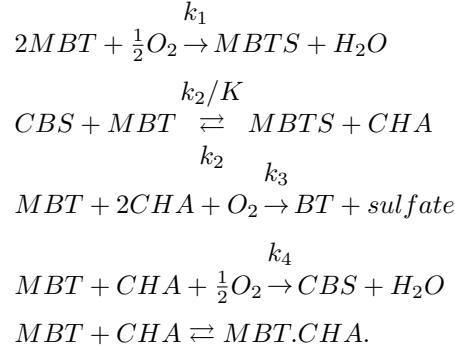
$2MBT + \frac{1}{2}O_2 \xrightarrow{k_1} MBTS + H_2O$

$CBS + MBT \underset{k_2}{\overset{k_2/K}{\rightleftarrows}} MBTS + CHA$

$MBT + 2CHA + O_2 \xrightarrow{k_3} BT + sulfate$

$MBT + CHA + \frac{1}{2}O_2 \xrightarrow{k_4} CBS + H_2O$

$MBT + CHA \rightleftarrows MBT.CHA.$